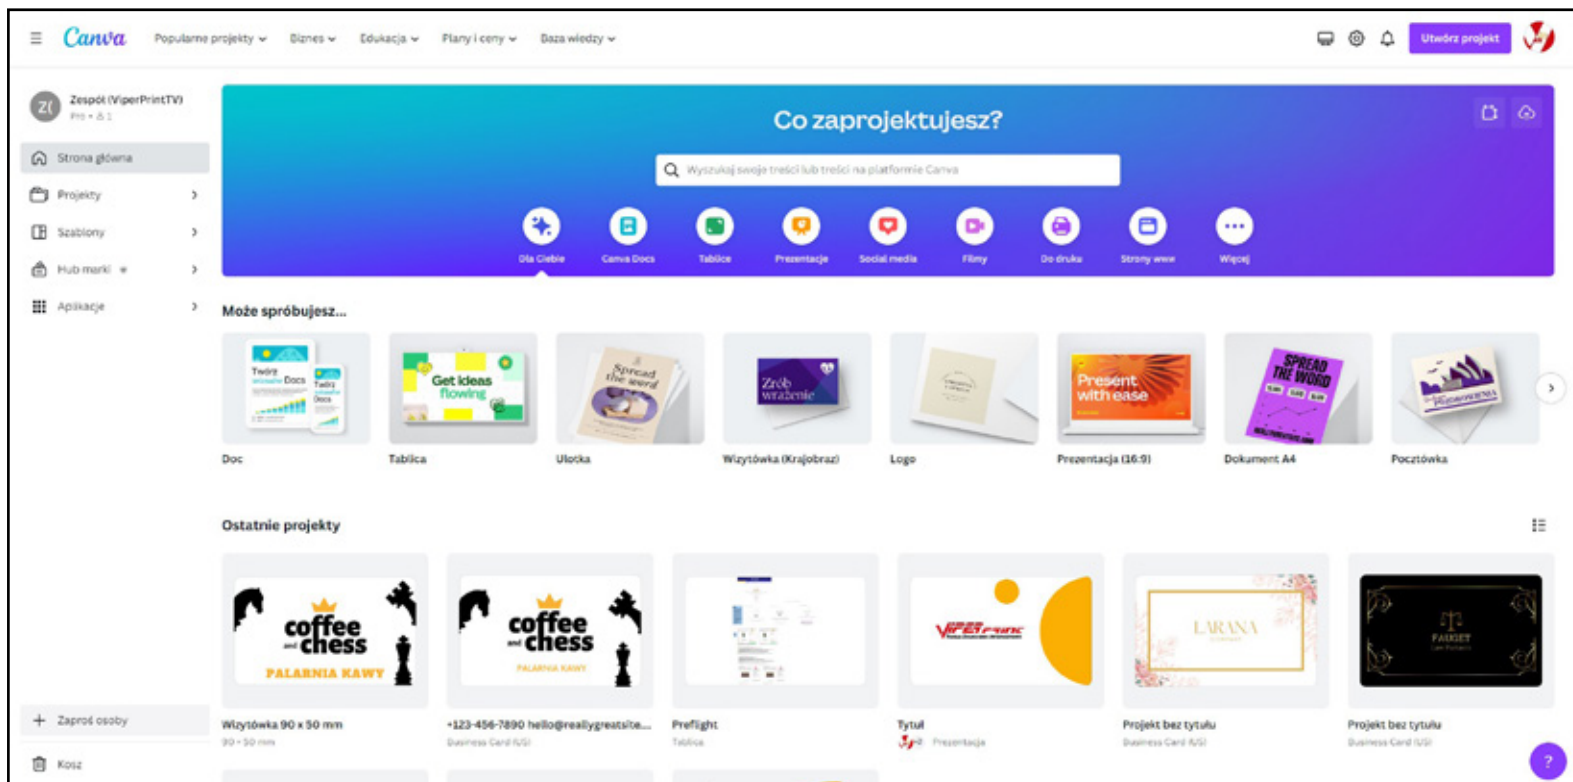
Canva Popularne projekty Biznes Edukacja Plany i ceny Baza wiedzy

Utwórz projekt

Zespół (ViperPrintTV)

Strona główna
Projekty
Szablony
Hub marki
Aplikacje

Co zaprojektujesz?

Wyszukaj swoje treści lub treści na platformie Canva

Dla Ciebie
Canva Docs
Tablice
Prezentacje
Social media
Filmy
Do druku
Strony www
Więcej

Może spróbujesz...

Twórz Docs
Get ideas flowing
Spread the word
Zrób wrażenie
Present with ease
SPREAD THE WORD

Doc
Tablica
Ulotka
Wizytówka (Krajobraz)
Logo
Prezentacja (16:9)
Dokument A4
Pocztówka

Ostatnie projekty

coffee and chess PALARNIA KAWY
coffee and chess PALARNIA KAWY
ViperPrint
LARANA
PARKIET

Wizytówka 90 x 50 mm
90 × 50 mm
+123-456-7890 hello@reallygreatsite...
Business Card (US)
Preflight
Tablica
Tytuł
Prezentacja
Projekt bez tytułu
Business Card (US)
Projekt bez tytułu
Business Card (US)

Zaproś osoby
Kosz

?